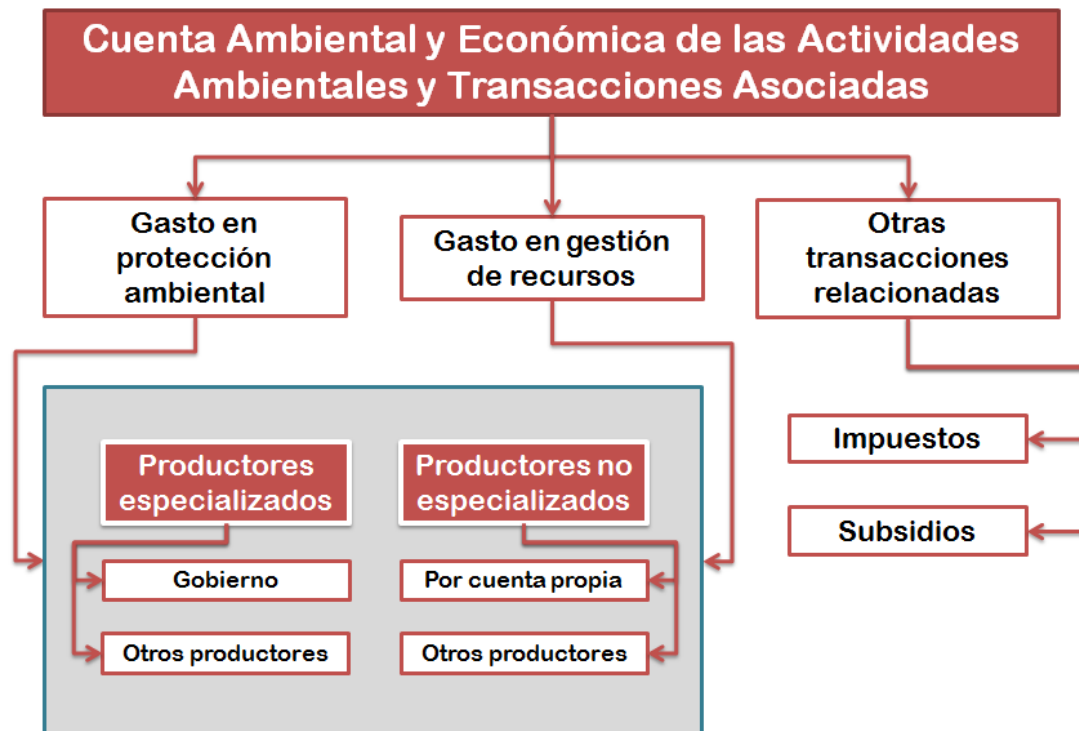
Cuenta Ambiental y Económica de las Actividades Ambientales y Transacciones Asociadas

Gasto en protección ambiental

Gasto en gestión de recursos

Otras transacciones relacionadas

Productores especializados

Gobierno

Otros productores

Productores no especializados

Por cuenta propia

Otros productores

Impuestos

Subsidios